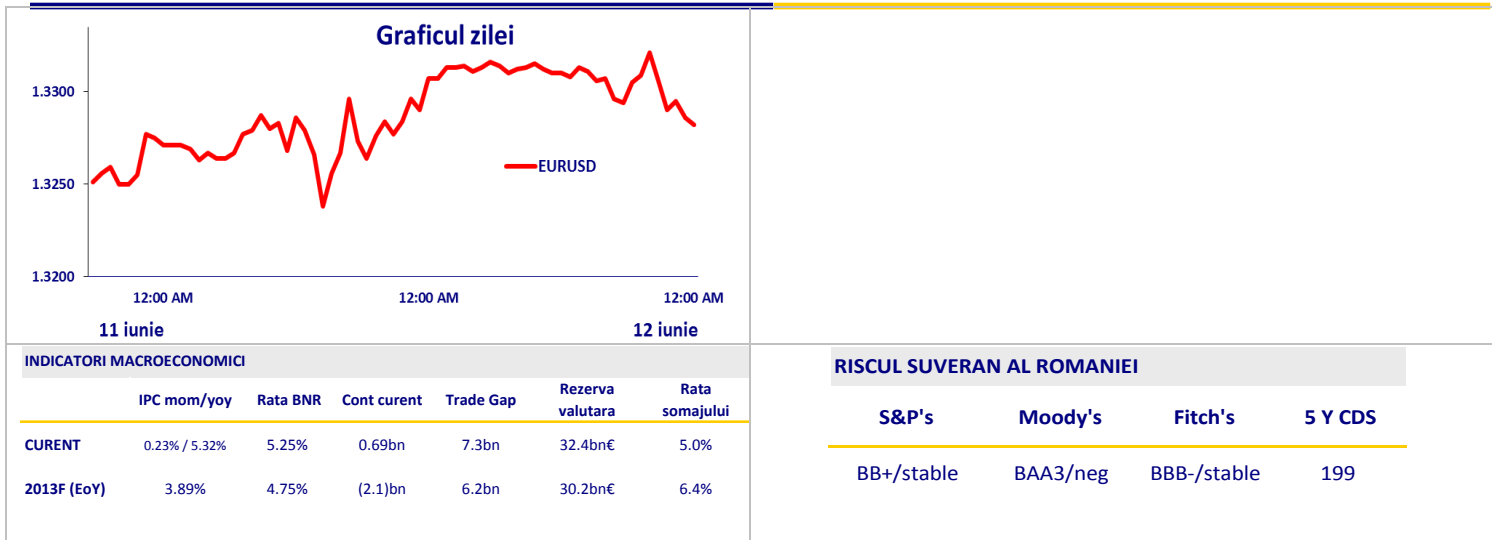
Graficul zilei

1.3300
1.3250
1.3200

EURUSD

12:00 AM 12:00 AM 12:00 AM

11 iunie 12 iunie

INDICATORI MACROECONOMICI

| | IPC mom/yoy | Rata BNR | Cont curent | Trade Gap | Rezerva valutara | Rata somajului |
|---|---|---|---|---|---|---|
| CURENT | 0.23% / 5.32% | 5.25% | 0.69bn | 7.3bn | 32.4bn€ | 5.0% |
| 2013F (EoY) | 3.89% | 4.75% | (2.1)bn | 6.2bn | 30.2bn€ | 6.4% |

RISCUL SUVERAN AL ROMANIEI

| S&P's | Moody's | Fitch's | 5 Y CDS |
|---|---|---|---|
| BB+/stable | BAA3/neg | BBB-/stable | 199 |